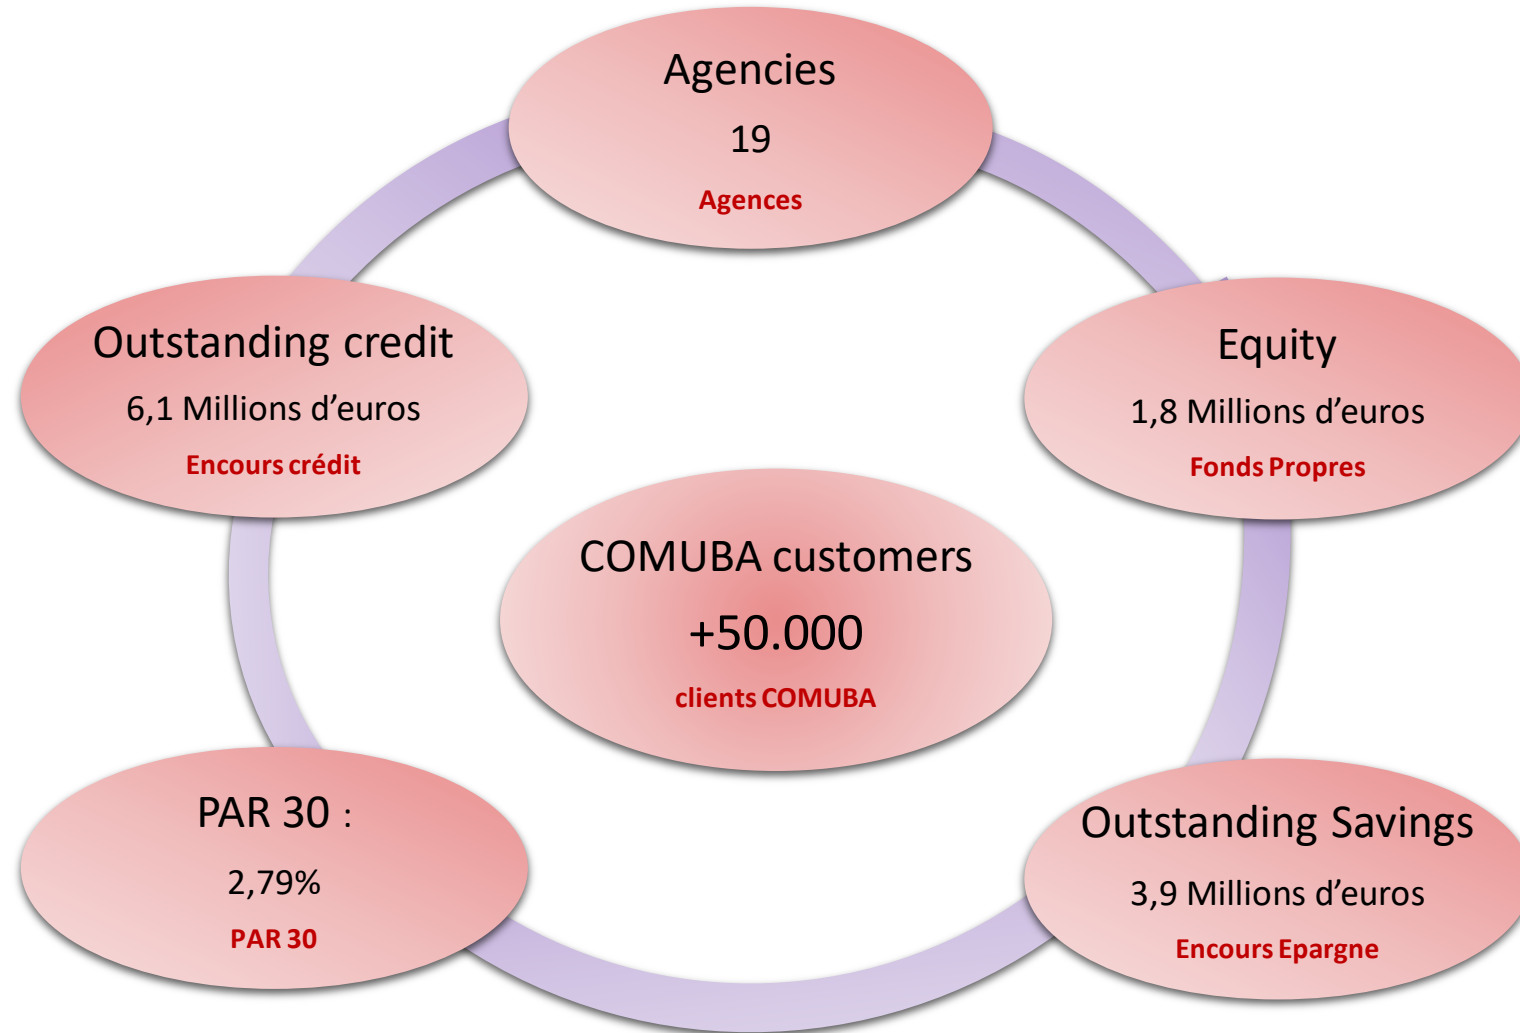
Agencies
19
Agences

Outstanding credit
6,1 Millions d’euros
Encours crédit

Equity
1,8 Millions d’euros
Fonds Propres

COMUBA customers
+50.000
clients COMUBA

PAR 30 :
2,79%
PAR 30

Outstanding Savings
3,9 Millions d’euros
Encours Epargne